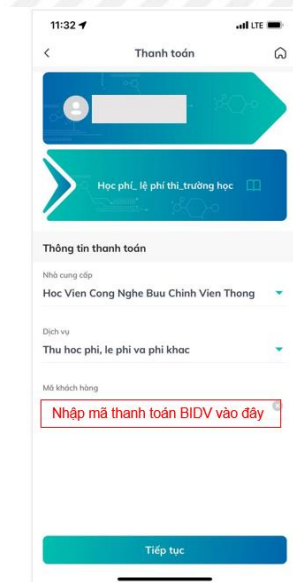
11:32

LTE

Thanh toán

Học phí_ lệ phí thi_trường học

Thông tin thanh toán

Nhà cung cấp

Hoc Vien Cong Nghe Buu Chinh Vien Thong

Dịch vụ

Thu hoc phi, le phi va phi khac

Mã khách hàng

Nhập mã thanh toán BIDV vào đây

Tiếp tục